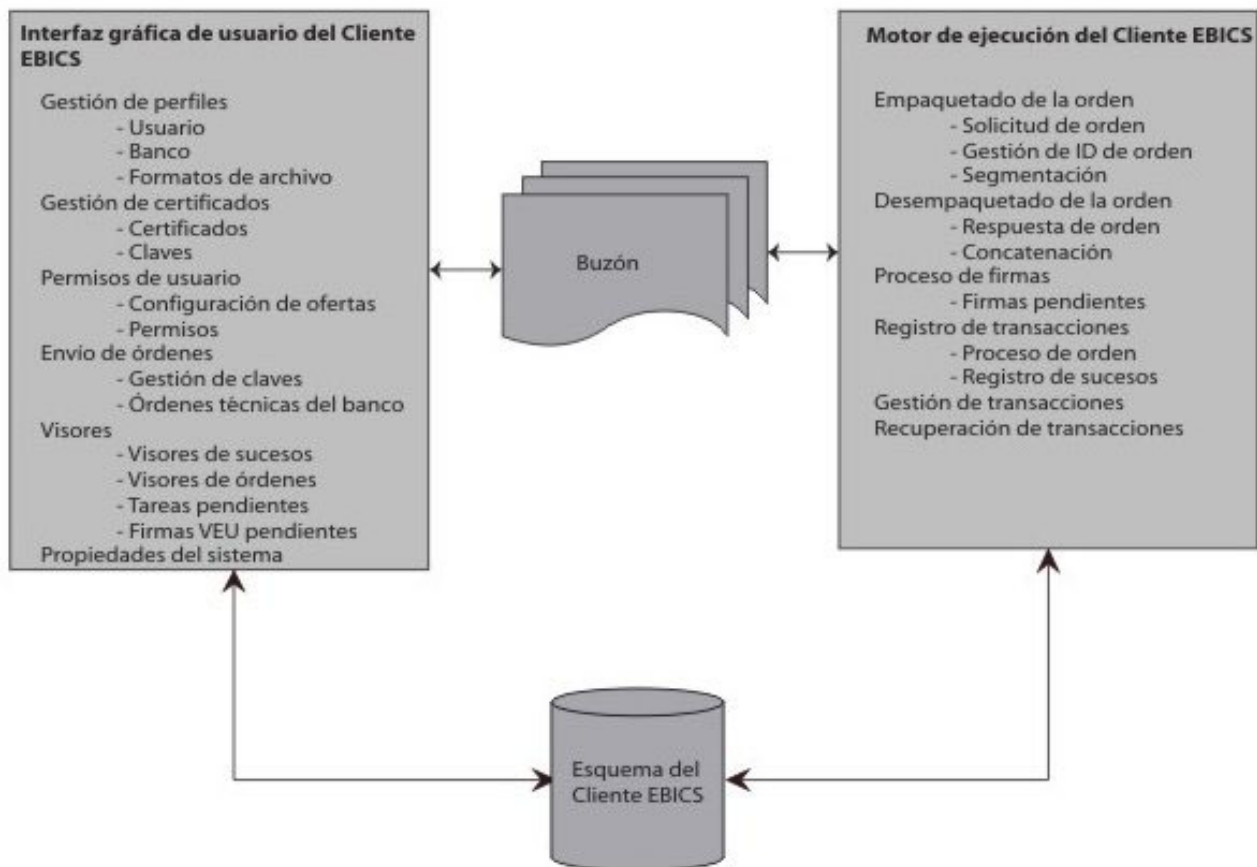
Interfaz gráfica de usuario del Cliente EBICS

Gestión de perfiles
- Usuario
- Banco
- Formatos de archivo
Gestión de certificados
- Certificados
- Claves
Permisos de usuario
- Configuración de ofertas
- Permisos
Envío de órdenes
- Gestión de claves
- Órdenes técnicas del banco
Visores
- Visores de sucesos
- Visores de órdenes
- Tareas pendientes
- Firmas VEU pendientes
Propiedades del sistema

Buzón

Motor de ejecución del Cliente EBICS

Empaquetado de la orden
- Solicitud de orden
- Gestión de ID de orden
- Segmentación
Desempaquetado de la orden
- Respuesta de orden
- Concatenación
Proceso de firmas
- Firmas pendientes
Registro de transacciones
- Proceso de orden
- Registro de sucesos
Gestión de transacciones
Recuperación de transacciones

Esquema del Cliente EBICS